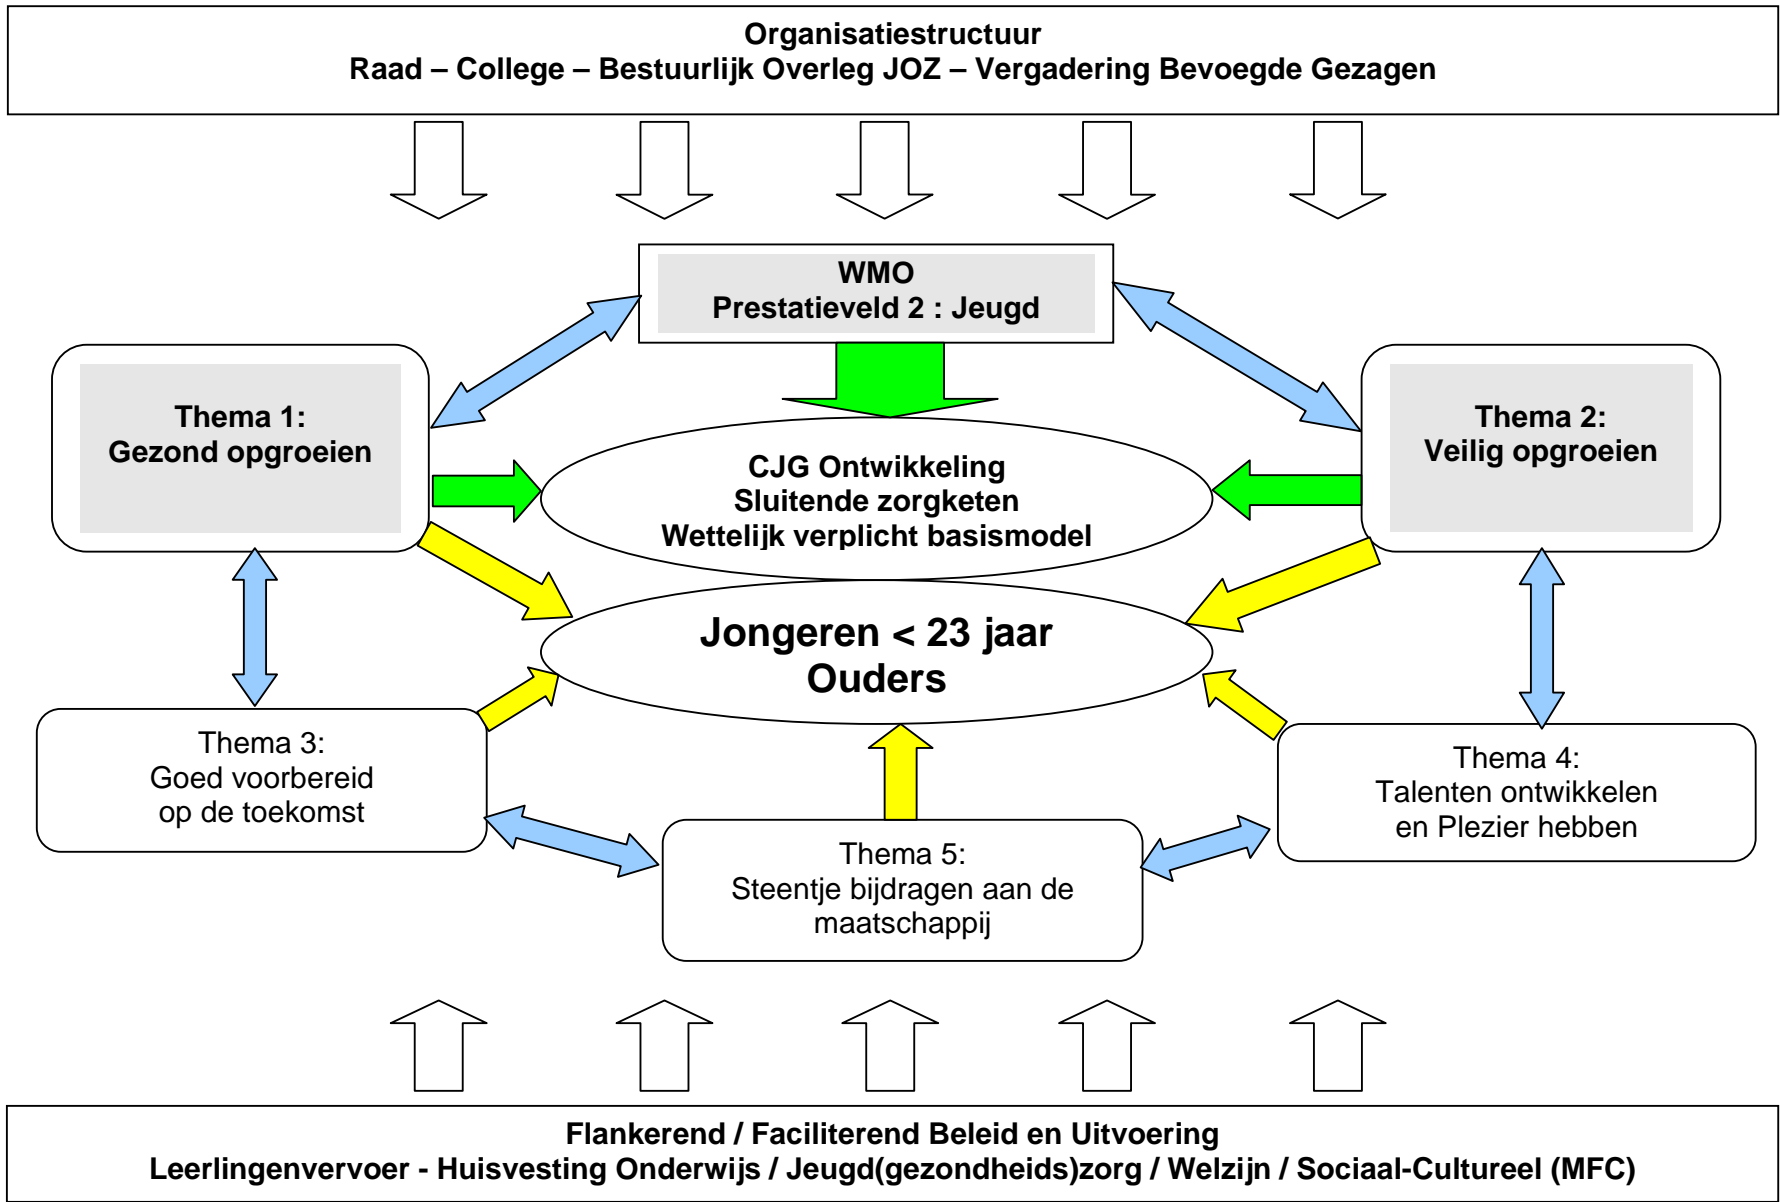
Organisatiestructuur
Raad – College – Bestuurlijk Overleg JOZ – Vergadering Bevoegde Gezagen

WMO
Prestatieveld 2 : Jeugd

Thema 1:
Gezond opgroeien

Thema 2:
Veilig opgroeien

CJG Ontwikkeling
Sluitende zorgketen
Wettelijk verplicht basismodel

Jongeren < 23 jaar
Ouders

Thema 3:
Goed voorbereid op de toekomst

Thema 4:
Talenten ontwikkelen en Plezier hebben

Thema 5:
Steentje bijdragen aan de maatschappij

Flankerend / Faciliterend Beleid en Uitvoering
Leerlingenvervoer - Huisvesting Onderwijs / Jeugd(gezondheids)zorg / Welzijn / Sociaal-Cultureel (MFC)